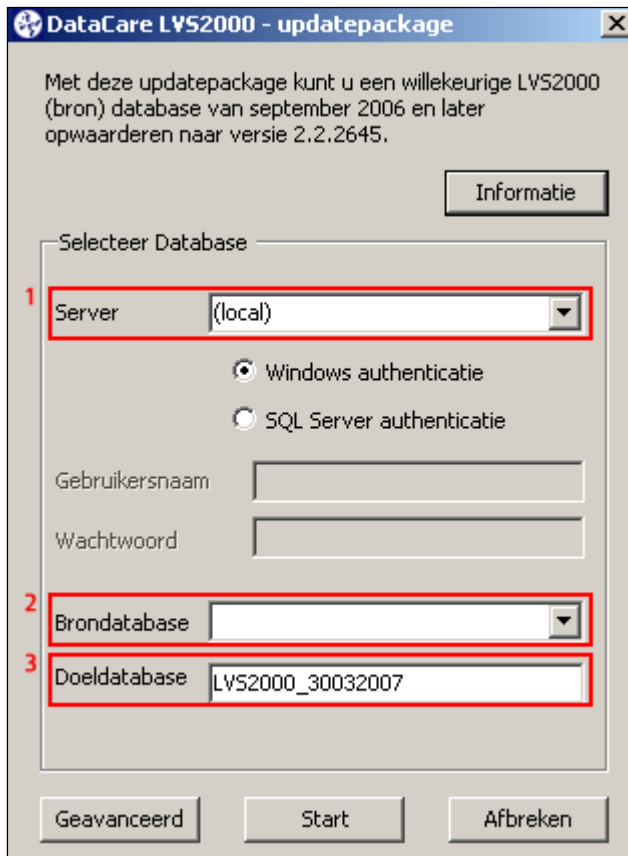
DataCare LVS2000 - updatepackage

Met deze updatepackage kunt u een willekeurige LVS2000 (bron) database van september 2006 en later opwaarderen naar versie 2.2.2645.

Informatie

Selecteer Database

1

Server (local)

Windows authenticatie

SQL Server authenticatie

Gebruikersnaam

Wachtwoord

2

Brondatabase

3

Doeldatabase LVS2000_30032007

Geavanceerd

Start

Afbreken